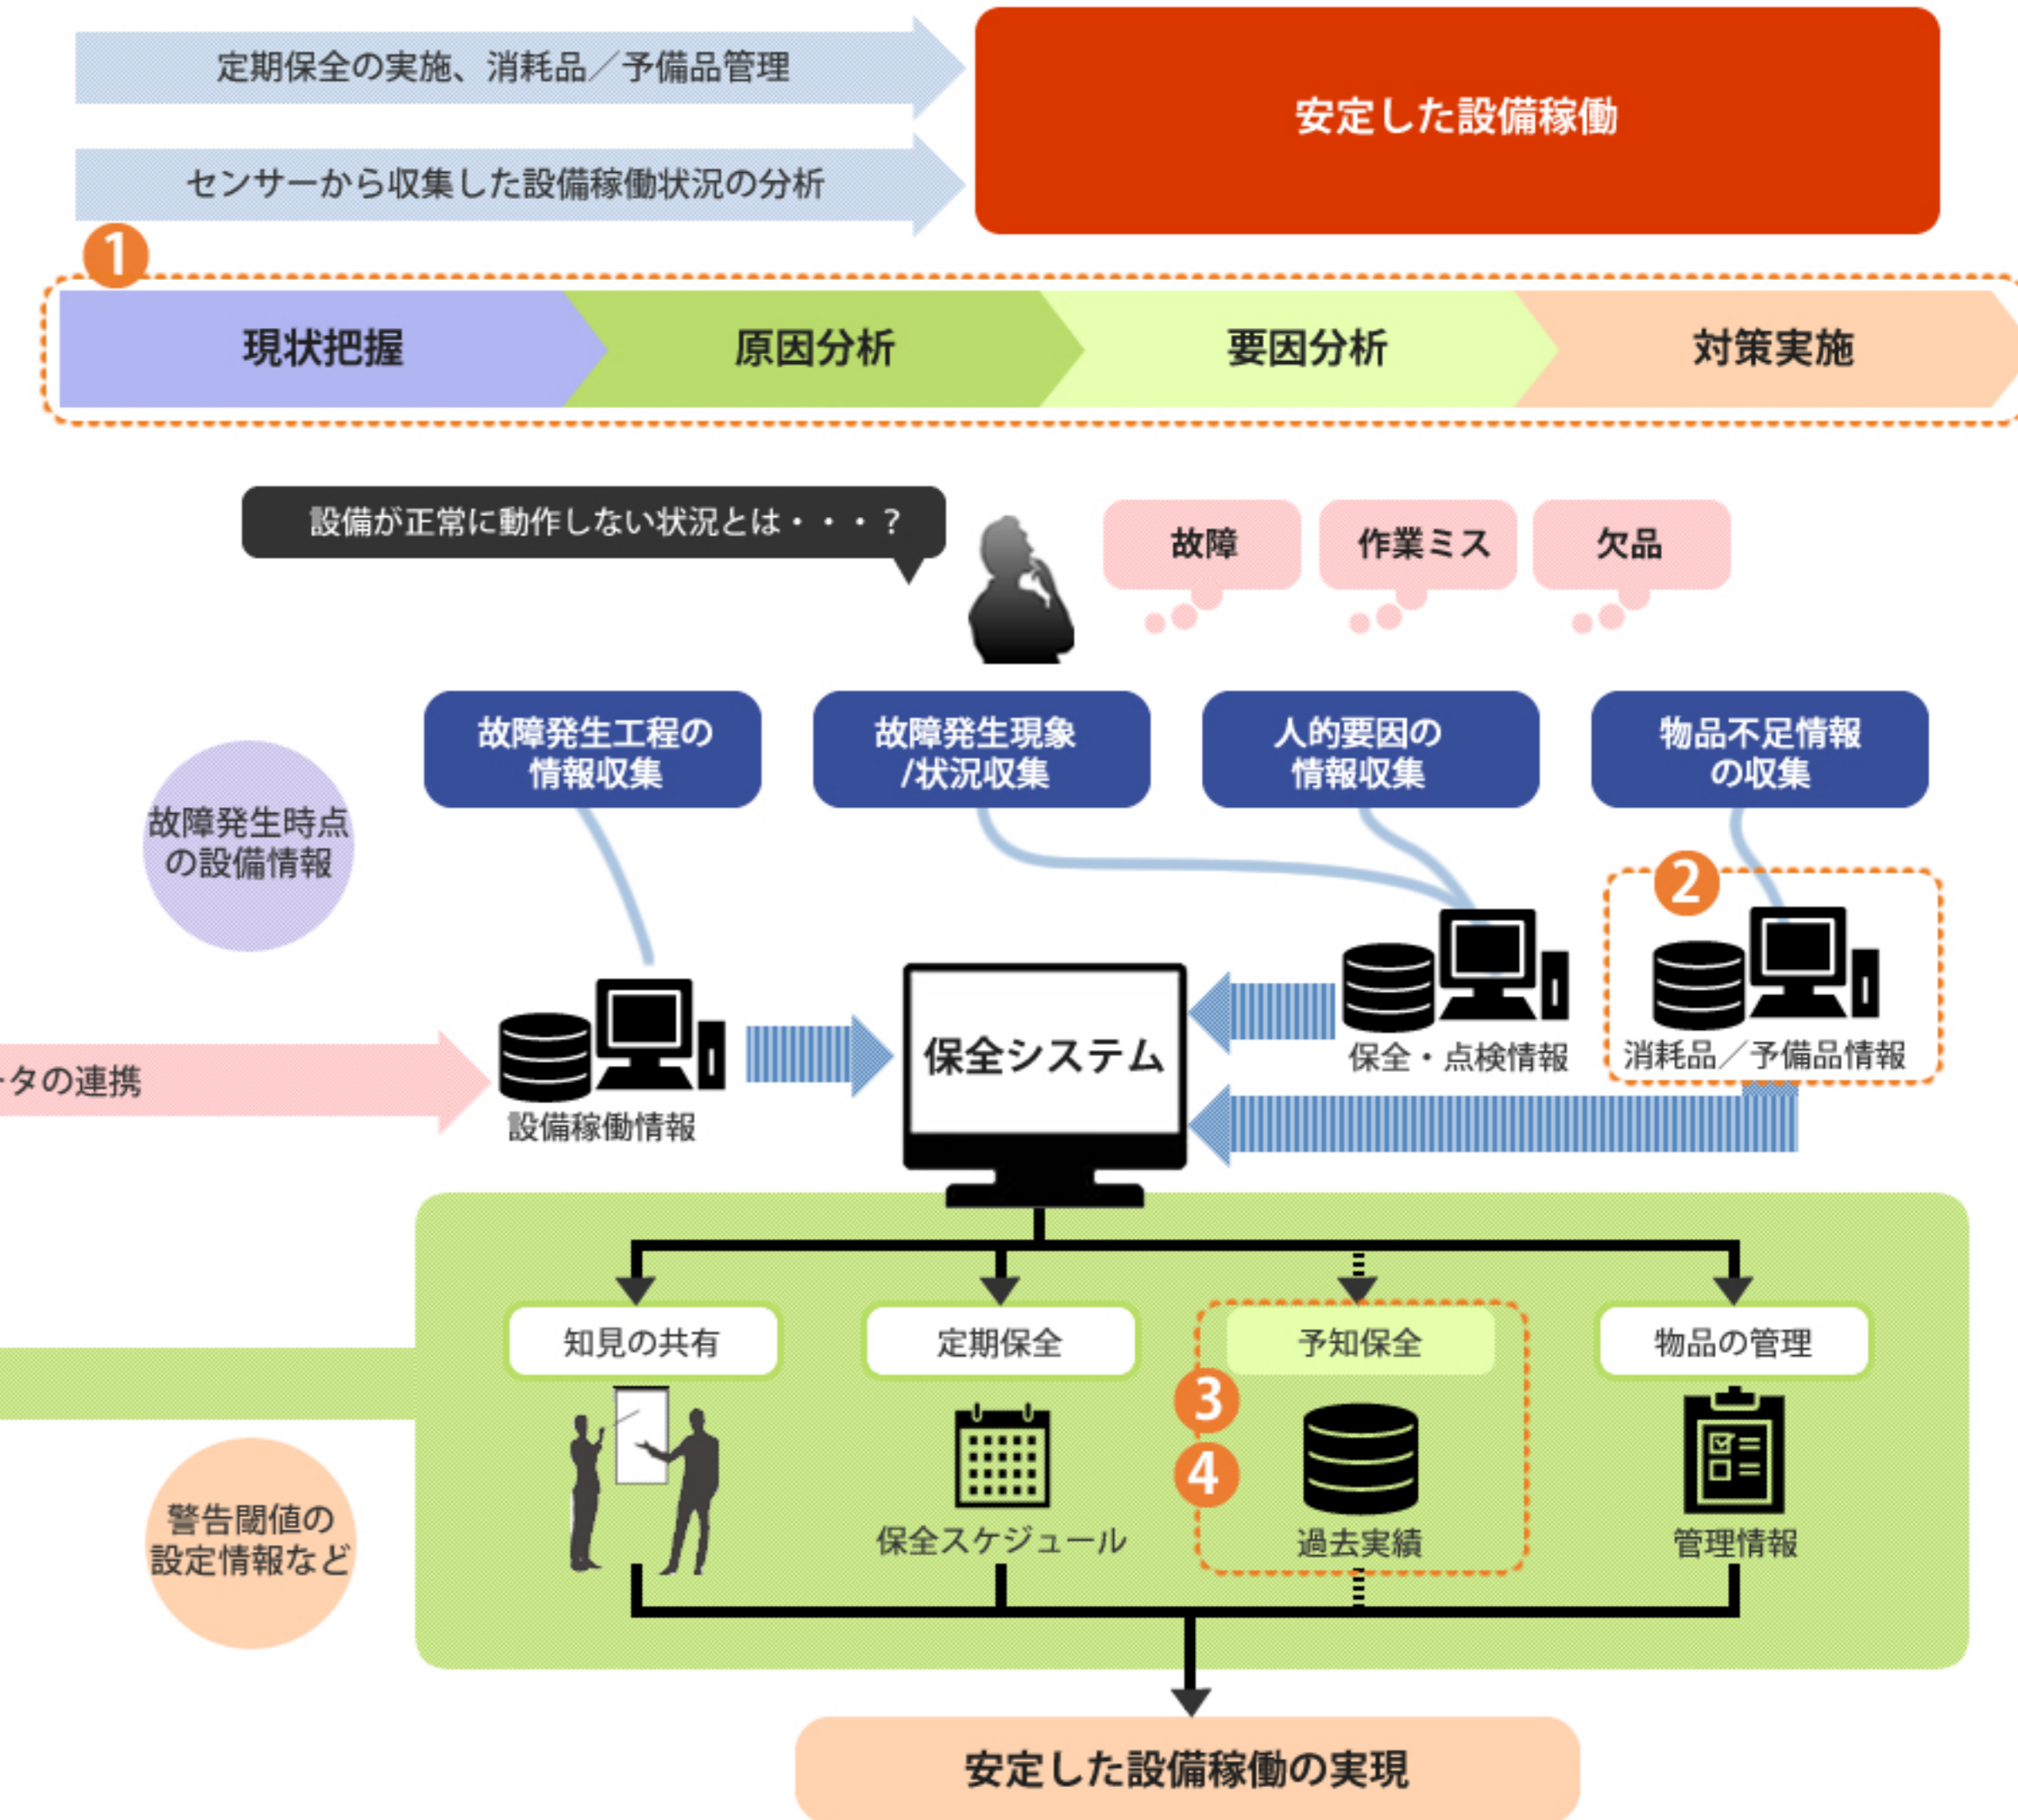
定期保全の実施、消耗品／予備品管理

センサーから収集した設備稼働状況の分析

安定した設備稼働

1

現状把握

原因分析

要因分析

対策実施

設備が正常に動作しない状況とは・・・？

故障

作業ミス

欠品

故障発生工程の情報収集

故障発生現象/状況収集

人的要因の情報収集

物品不足情報の収集

故障発生時点の設備情報

2

ータの連携

設備稼働情報

保全システム

保全・点検情報

消耗品／予備品情報

知見の共有

定期保全

予知保全

物品の管理

3

4

保全スケジュール

過去実績

管理情報

警告閾値の設定情報など

安定した設備稼働の実現